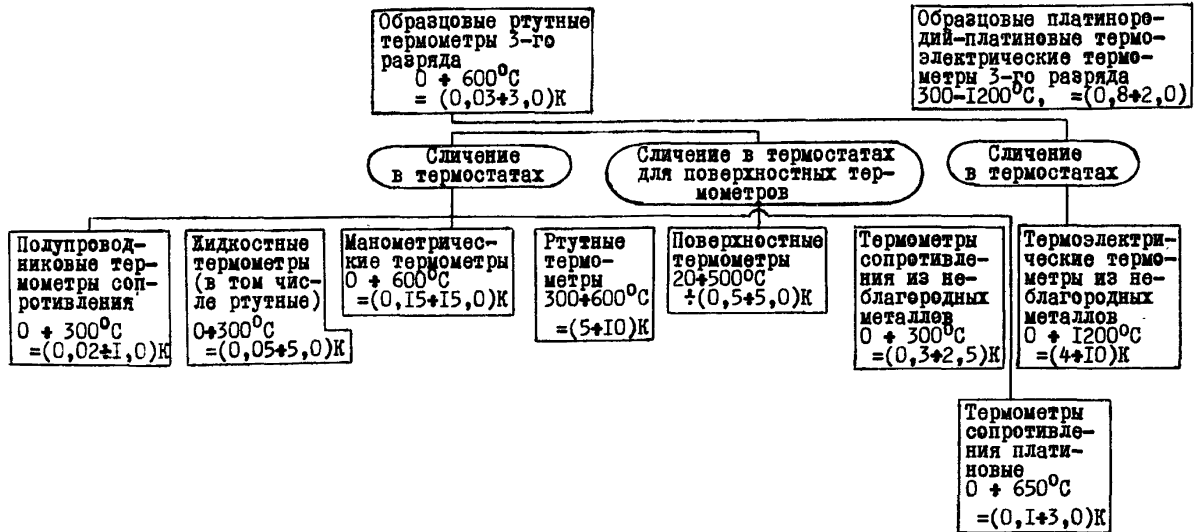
Образцовые ртутные термометры 3-го разряда
0 ÷ 600°C
= (0,03÷3,0)K

Образцовые платинородий-платиновые термоэлектрические термометры 3-го разряда
300-1200°C, =(0,8÷2,0)

Сличение в термостатах

Сличение в термостатах для поверхностных термометров

Сличение в термостатах

Полупроводниковые термометры сопротивления
0 ÷ 300°C
=(0,02÷1,0)K

Жидкостные термометры (в том числе ртутные)
0÷300°C
=(0,05÷5,0)K

Манометрические термометры
0 ÷ 600°C
=(0,15÷15,0)K

Ртутные термометры
300÷600°C
=(5÷10)K

Поверхностные термометры
20÷500°C
÷(0,5÷5,0)K

Термометры сопротивления из неблагородных металлов
0 ÷ 300°C
=(0,3÷2,5)K

Термоэлектрические термометры из неблагородных металлов
0 ÷ 1200°C
=(4÷10)K

Термометры сопротивления платиновые
0 ÷ 650°C
=(0,1÷3,0)K